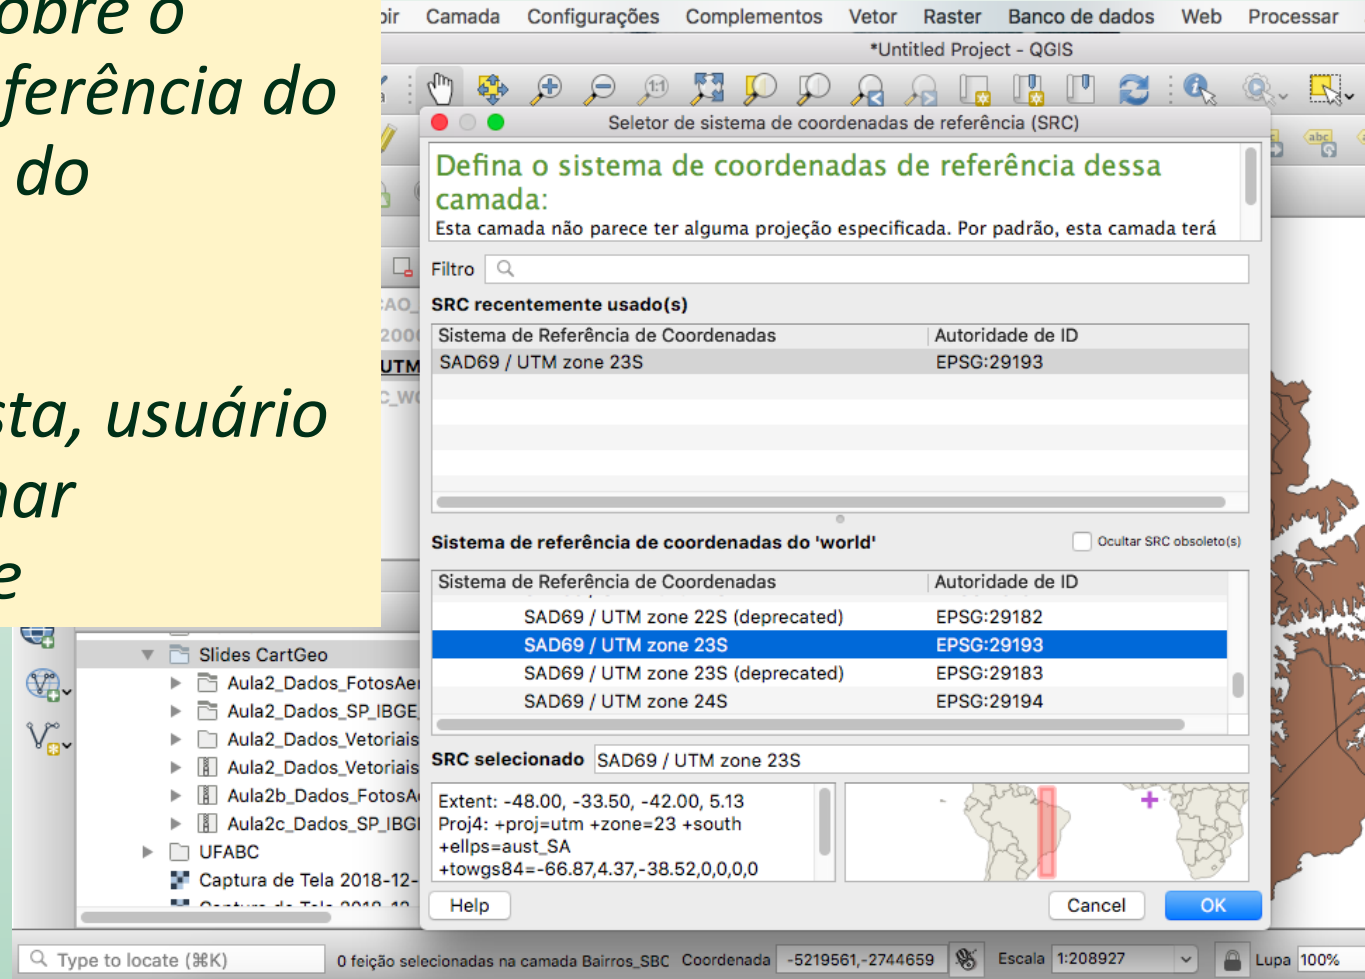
obre o
ferência do
do

sta, usuário
nar
e

bir Camada Configurações Complementos Vetor Raster Banco de dados Web Processar

*Untitled Project - QGIS

Seletor de sistema de coordenadas de referência (SRC)

Defina o sistema de coordenadas de referência dessa camada:
Esta camada não parece ter alguma projeção especificada. Por padrão, esta camada terá

Filtro

SRC recentemente usado(s)

| Sistema de Referência de Coordenadas | Autoridade de ID |
|---|---|
| SAD69 / UTM zone 23S | EPSG:29193 |

Sistema de referência de coordenadas do 'world'

Ocultar SRC obsoleto(s)

| Sistema de Referência de Coordenadas | Autoridade de ID |
|---|---|
| SAD69 / UTM zone 22S (deprecated) | EPSG:29182 |
| SAD69 / UTM zone 23S | EPSG:29193 |
| SAD69 / UTM zone 23S (deprecated) | EPSG:29183 |
| SAD69 / UTM zone 24S | EPSG:29194 |

SRC selecionado SAD69 / UTM zone 23S

Extent: -48.00, -33.50, -42.00, 5.13
Proj4: +proj=utm +zone=23 +south +ellps=aust_SA +towgs84=-66.87,4.37,-38.52,0,0,0,0

Help Cancel OK

AO_
200
UTM
C_W

Slides CartGeo
Aula2_Dados_FotosAe
Aula2_Dados_SP_IBGE
Aula2_Dados_Vetoriais
Aula2_Dados_Vetoriais
Aula2b_Dados_FotosA
Aula2c_Dados_SP_IBG
UFABC
Captura de Tela 2018-12-

Type to locate (⌘K) 0 feição selecionadas na camada Bairros_SBC Coordenada -5219561,-2744659 Escala 1:208927 Lupa 100%